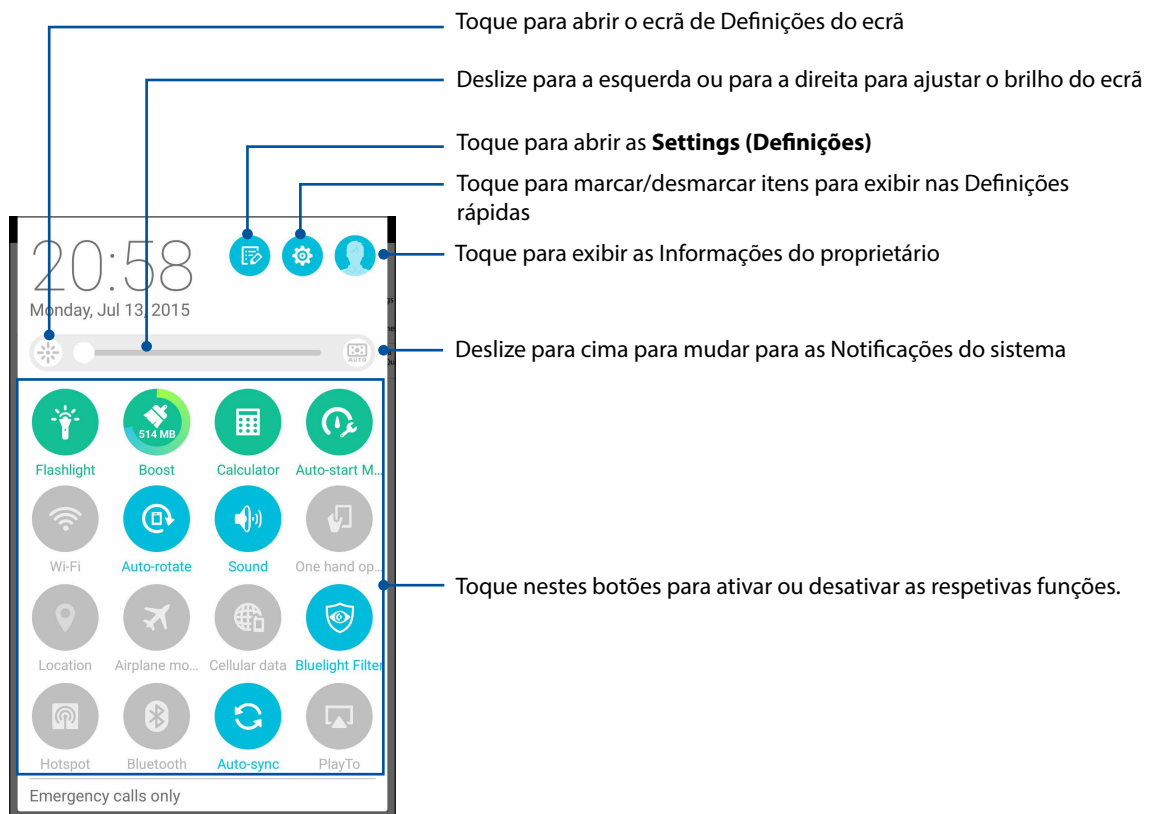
Toque para abrir o ecrã de Definições do ecrã

Deslize para a esquerda ou para a direita para ajustar o brilho do ecrã

Toque para abrir as **Settings (Definições)**

Toque para marcar/desmarcar itens para exibir nas Definições rápidas

20:58

Monday, Jul 13, 2015

Toque para exibir as Informações do proprietário

Deslize para cima para mudar para as Notificações do sistema

514 MB

Flashlight Boost Calculator Auto-start M...

Wi-Fi Auto-rotate Sound One hand op...

Toque nestes botões para ativar ou desativar as respetivas funções.

Location Airplane mo... Cellular data Bluelight Filter

Hotspot Bluetooth Auto-sync PlayTo

Emergency calls only